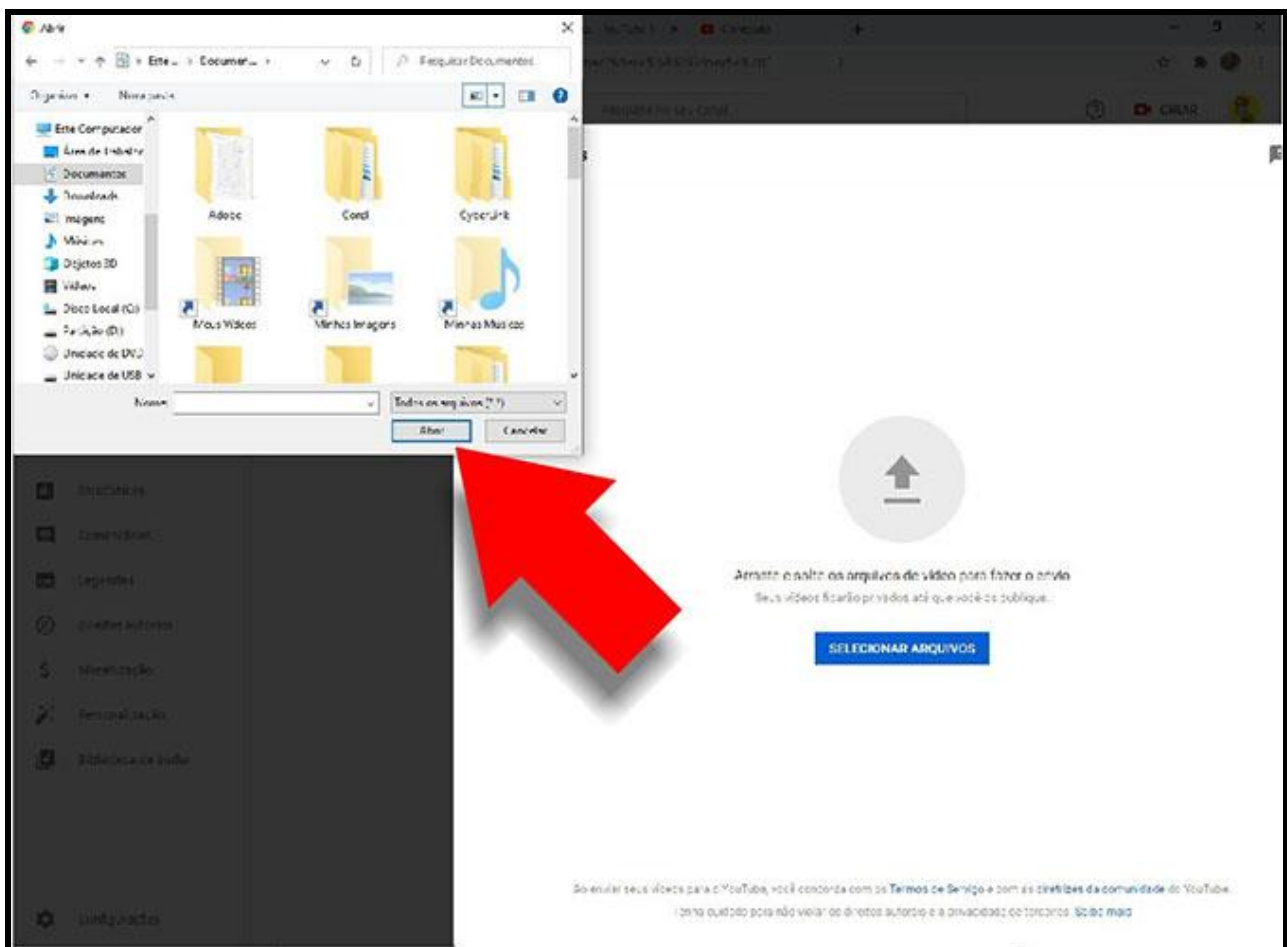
Abrir

Este ... > Documen... > Pesquisar Documentos

Organizar ▾ Nova pasta

Este Computador
Área de Trabalho
Documentos
Downloads
Imagens
Músicas
Objetos 3D
Vídeos
Disco Local (C:)
Partição (D:)
Unidade de DVD
Unidade de USB

Adobe
Corel
CyberLink
Meus Vídeos
Minhas Imagens
Minhas Músicas

Nome:
Todos os arquivos (*.*)
Abrir
Cancelar

CRIAR

Estatísticas
Comentários
Legendas
Direitos autorais
Monetização
Personalização
Biblioteca de áudio
Configurações

Arraste e solte os arquivos de vídeo para fazer o envio
Seus vídeos ficarão privados até que você os publique.

SELECIONAR ARQUIVOS

Ao enviar seus vídeos para o YouTube, você concorda com os Termos de Serviço e com as Diretrizes da comunidade do YouTube.
Tenha cuidado para não violar os direitos autorais e a privacidade de terceiros. Saiba mais